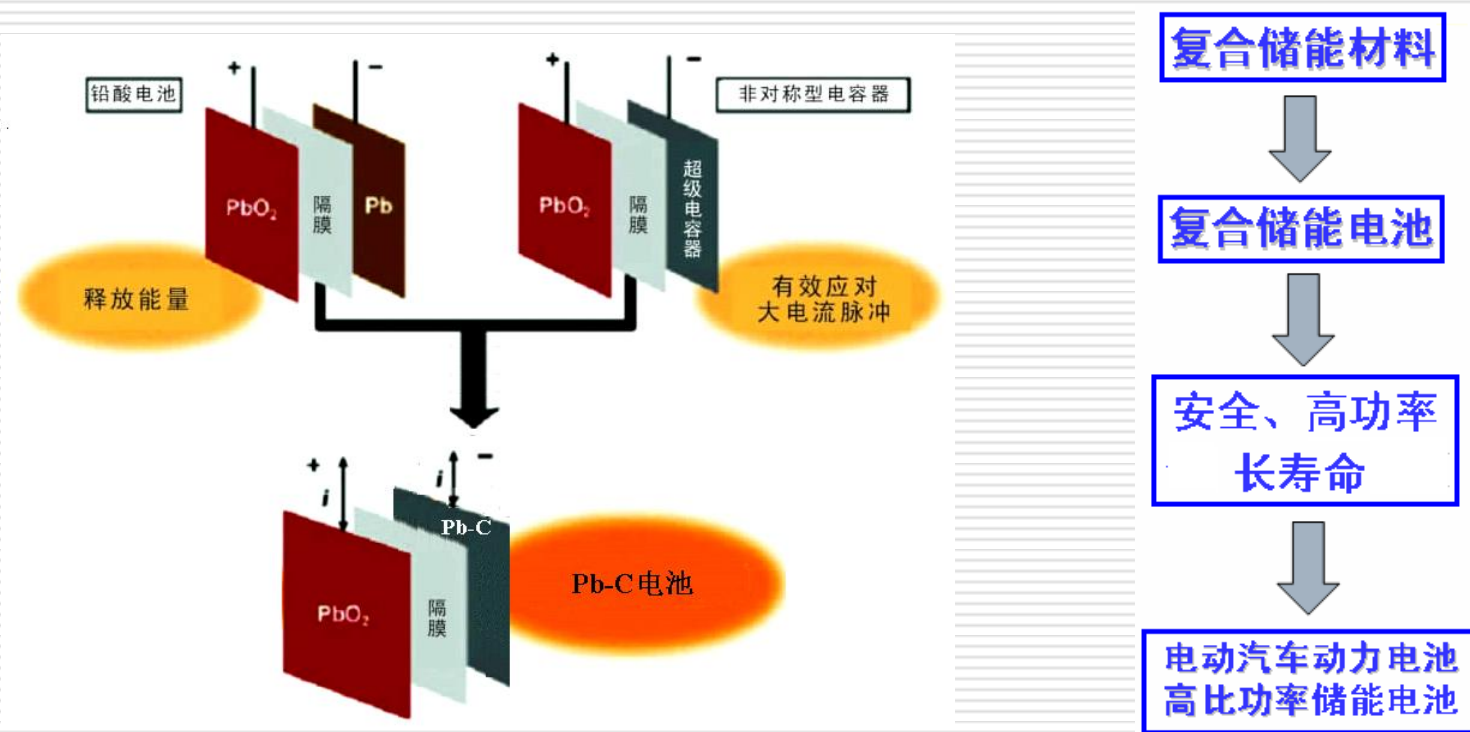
铅酸电池

+

−

$PbO_2$

隔膜

Pb

释放能量

非对称型电容器

+

−

$PbO_2$

隔膜

超级电容器

有效应对大电流脉冲

+

$i$

$i$

−

$PbO_2$

隔膜

Pb-C

Pb-C电池

复合储能材料

复合储能电池

安全、高功率长寿命

电动汽车动力电池
高比功率储能电池